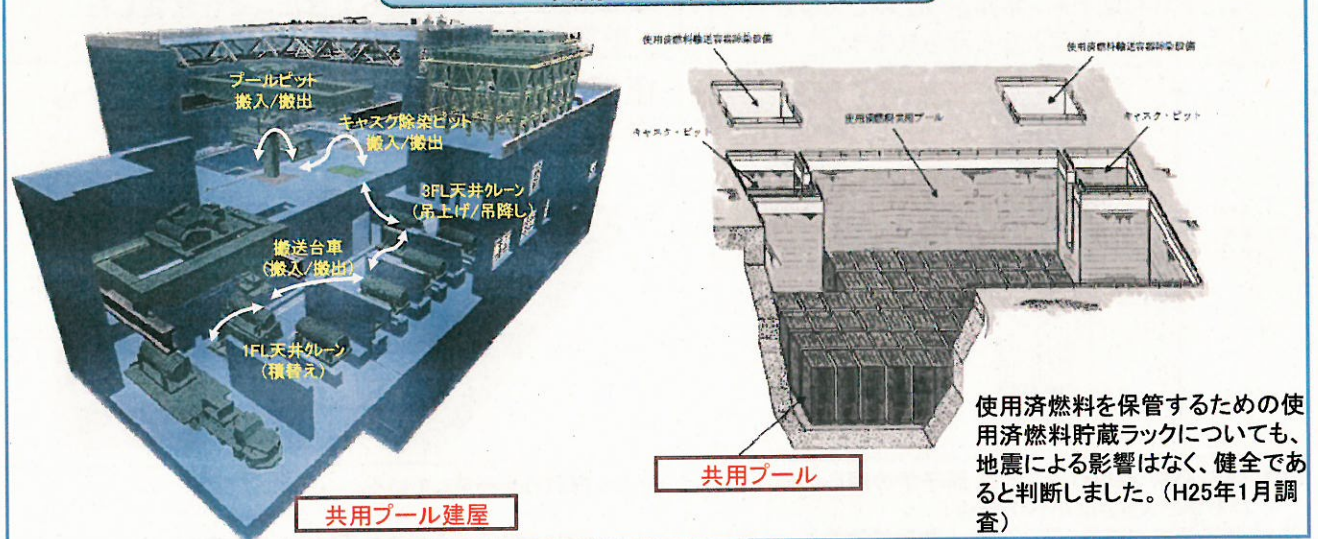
プールピット
搬入/搬出

キャスク除染ピット
搬入/搬出

3FL天井クレーン
(吊上げ/吊降し)

搬送台車
(搬入/搬出)

1FL天井クレーン
(積替え)

共用プール建屋

使用済燃料輸送容器除染設備

使用済燃料輸送容器除染設備

キャスク・ピット

使用済燃料共用プール

キャスク・ピット

共用プール

使用済燃料を保管するための使用済燃料貯蔵ラックについても、地震による影響はなく、健全であると判断しました。(H25年1月調査)